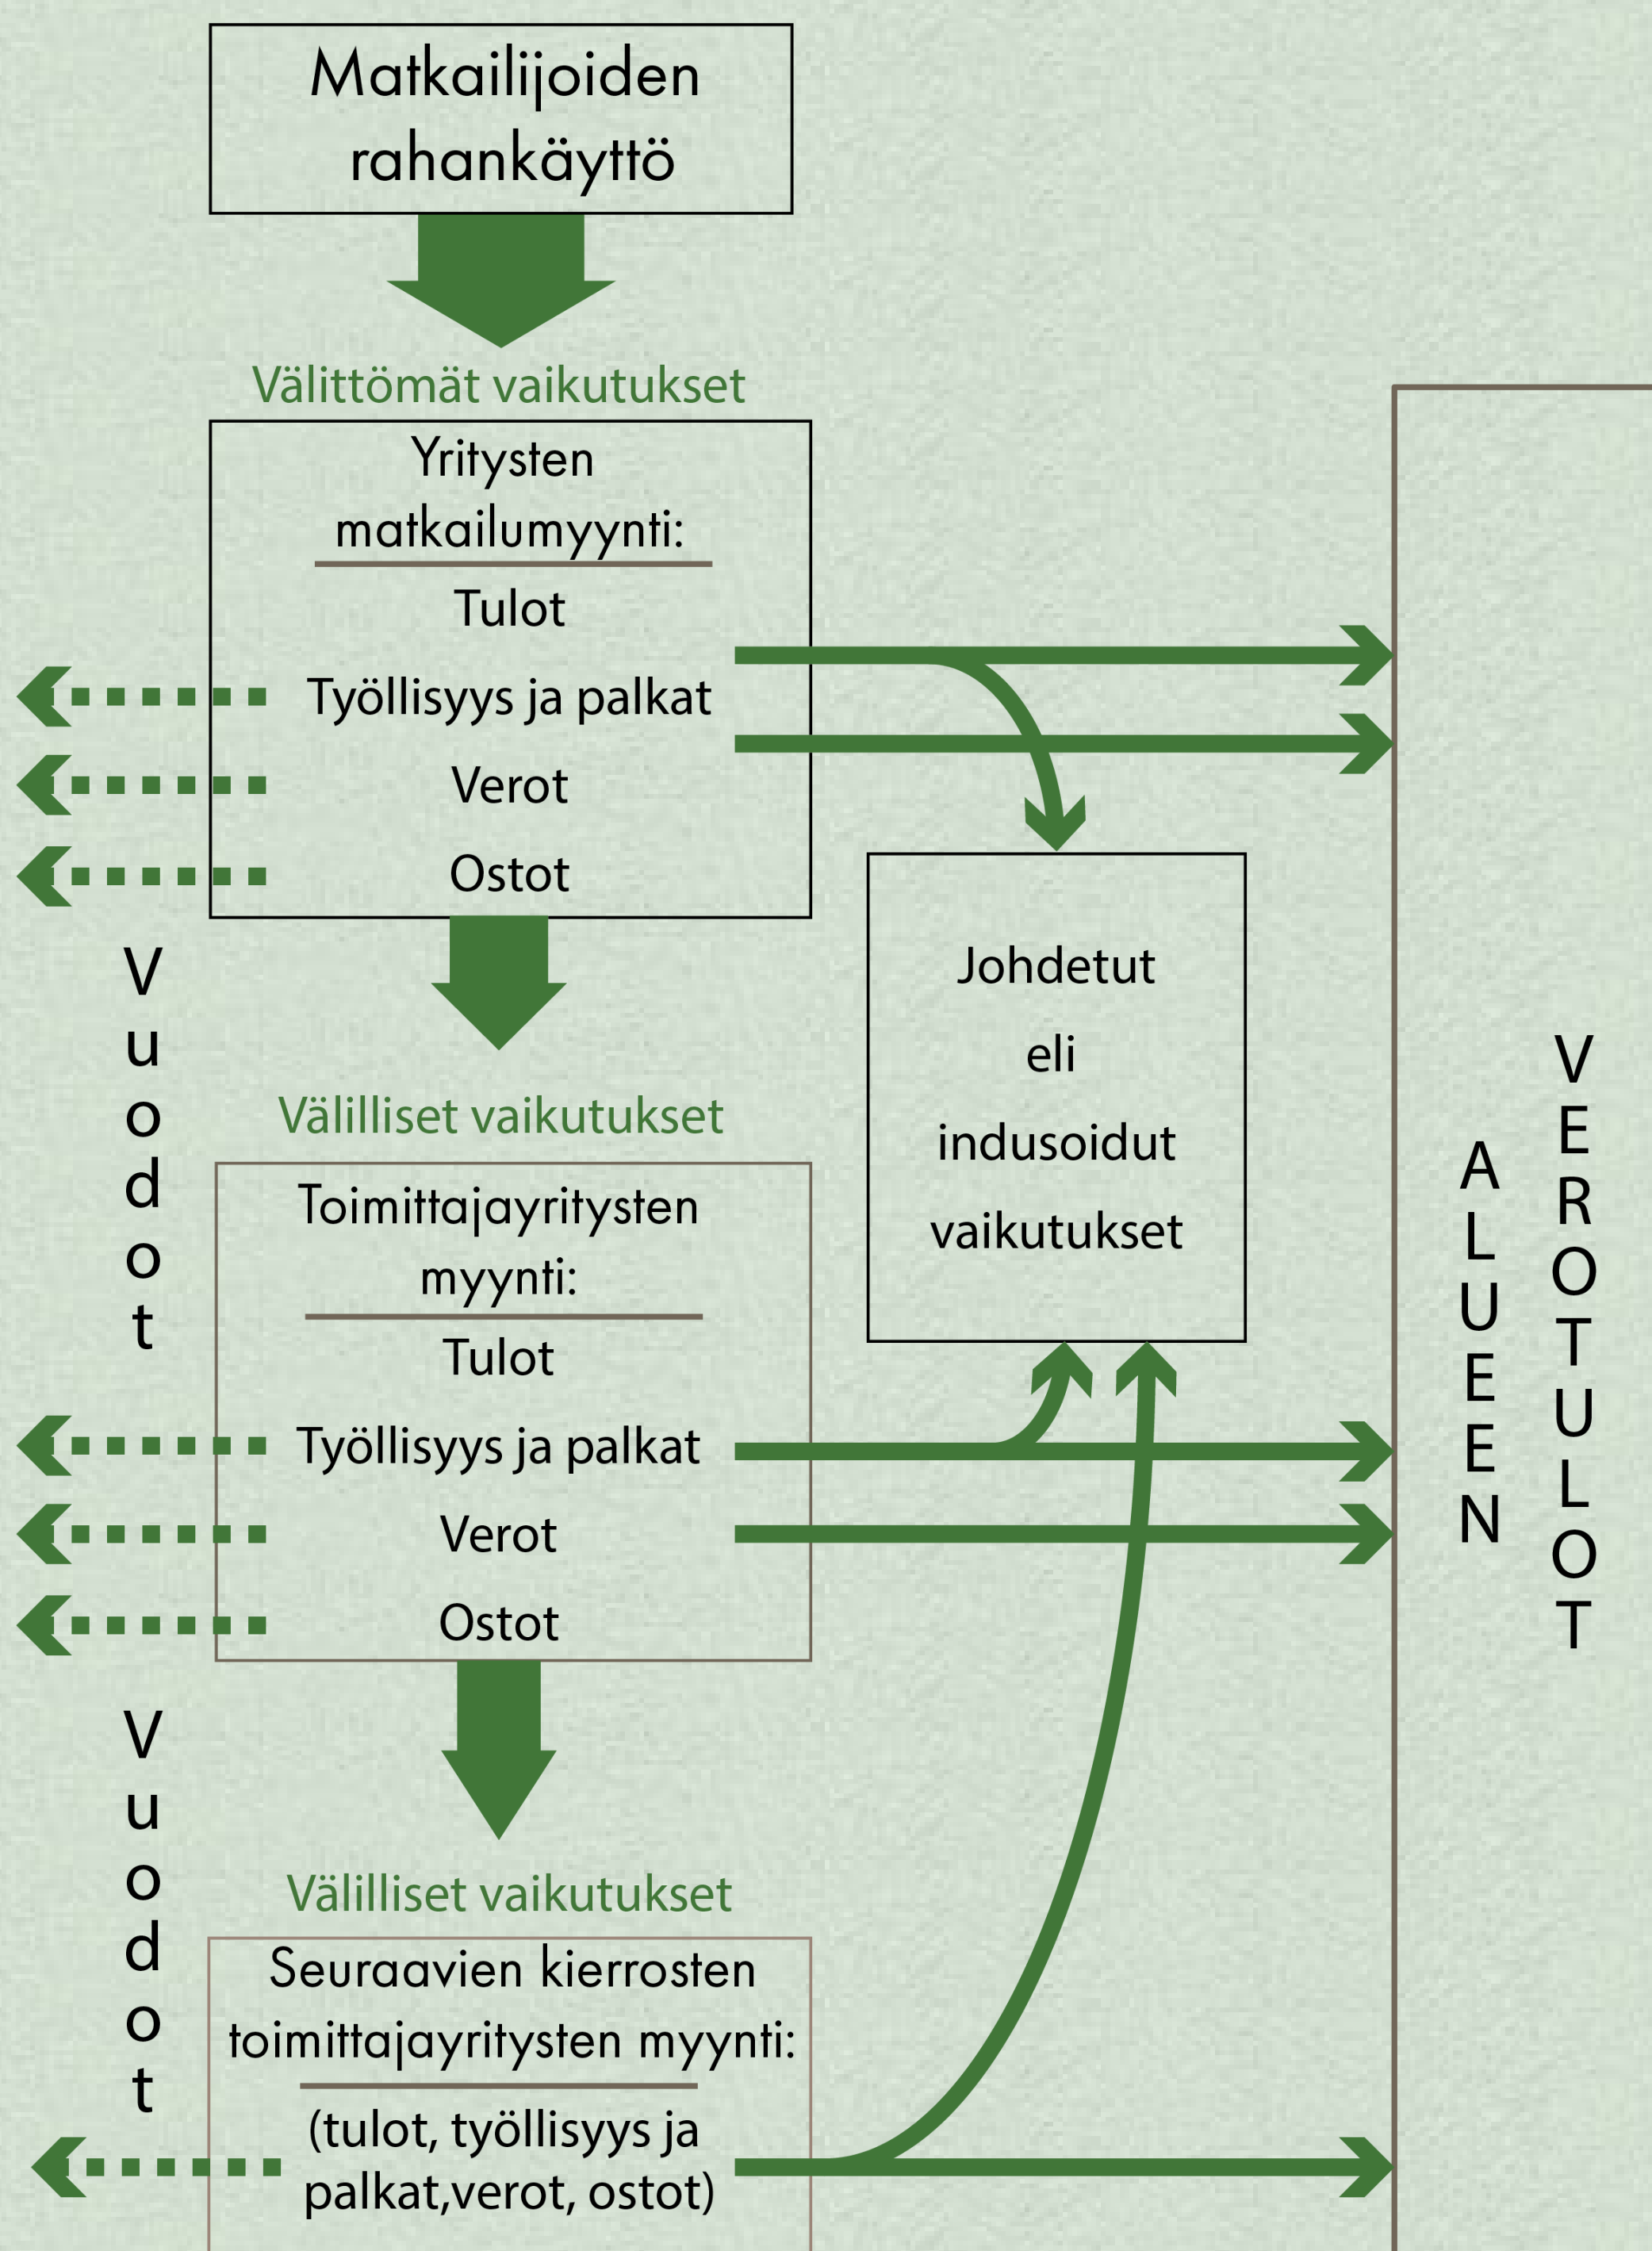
Matkailijoiden rahankäyttö

Välittömät vaikutukset

Yritysten matkailumyynti:

Tulot

Työllisyys ja palkat

Verot

Ostot

Vuodot

Johdetut eli indusoidut vaikutukset

Välilliset vaikutukset

Toimittajayritysten myynti:

Tulot

Työllisyys ja palkat

Verot

Ostot

Vuodot

Välilliset vaikutukset

Seuraavien kierrosten toimittajayritysten myynti:

(tulot, työllisyys ja palkat,verot, ostot)

ALUEEN VEROTULOT